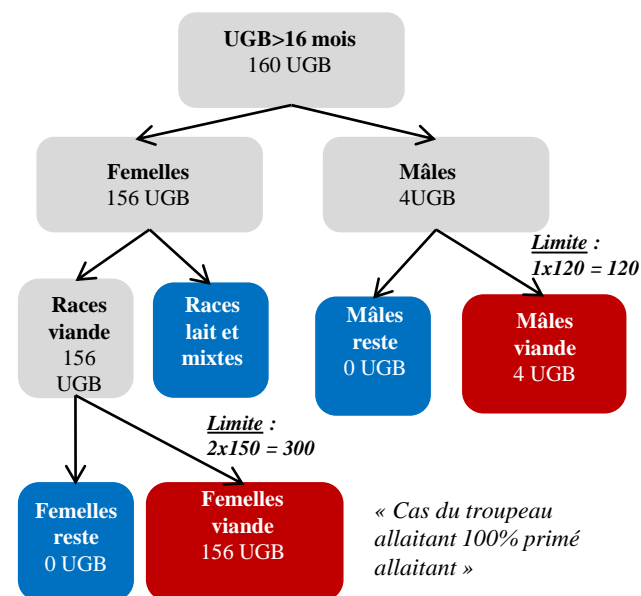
**UGB>16 mois**
160 UGB

**Femelles**
156 UGB

**Mâles**
4UGB

**Races viande**
156 UGB

**Races lait et mixtes**

***Limite :***
***1x120 = 120***

**Mâles reste**
0 UGB

**Mâles viande**
4 UGB

***Limite :***
***2x150 = 300***

**Femelles reste**
0 UGB

**Femelles viande**
156 UGB

*« Cas du troupeau allaitant 100% primé allaitant »*